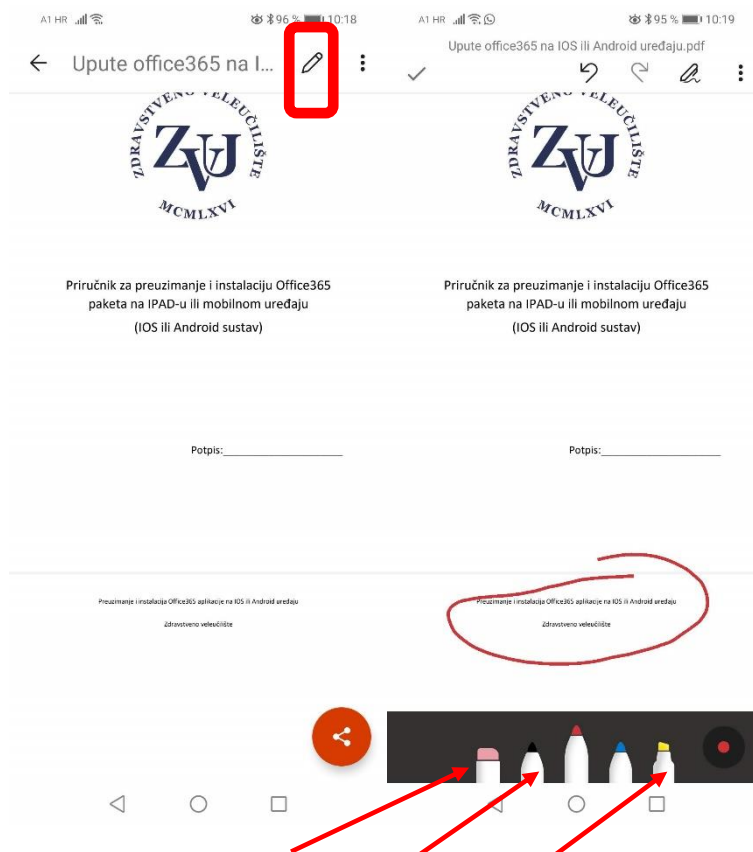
A1 HR 96 % 10:18

Upute office365 na I...

ZDRAVSTVENO VELEUČILIŠTE
ZVU
MCMLXVI

Priručnik za preuzimanje i instalaciju Office365 paketa na IPAD-u ili mobilnom uređaju

(IOS ili Android sustav)

Potpis:____________________

Preuzimanje i instalacija Office365 aplikacije na IOS ili Android uređaju

Zdravstveno veleučilište

A1 HR 95 % 10:19

Upute office365 na IOS ili Android uređaju.pdf

ZDRAVSTVENO VELEUČILIŠTE
ZVU
MCMLXVI

Priručnik za preuzimanje i instalaciju Office365 paketa na IPAD-u ili mobilnom uređaju

(IOS ili Android sustav)

Potpis:____________________

Preuzimanje i instalacija Office365 aplikacije na IOS ili Android uređaju

Zdravstveno veleučilište